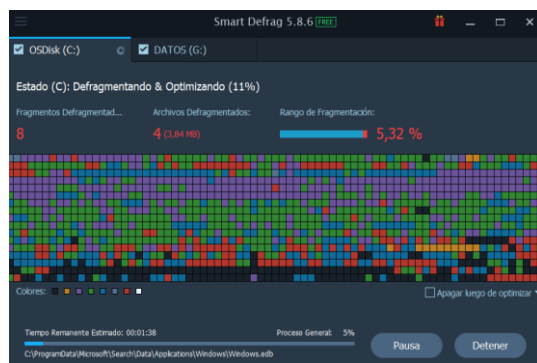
Smart Defrag 5.8.6 FREE

OSDisk (C:)

DATOS (G:)

Estado (C): Defragmentando & Optimizando (11%)

Fragmentos Defragmentad...

8

Archivos Defragmentados:

4 (3,84 MB)

Rango de Fragmentación:

5,32 %

Colores:

Apagar luego de optimizar

Tiempo Remanente Estimado: 00:01:38

Proceso Generat 5%

C:\ProgramData\Microsoft\Search\Data\Applications\Windows\Windows.edb

Pausa

Detener